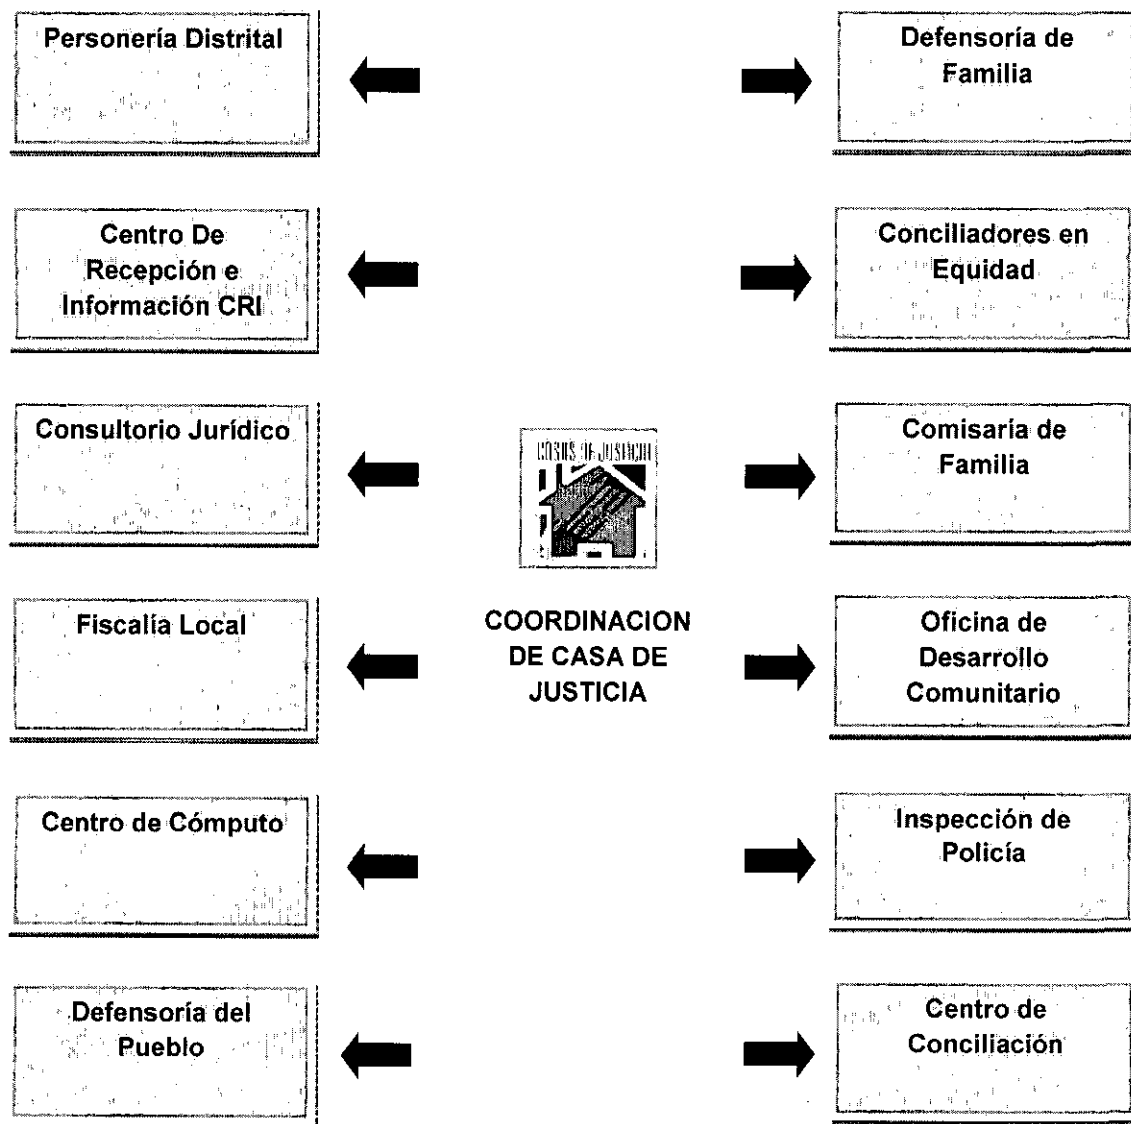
Personería Distrital

Defensoría de Familia

Centro De Recepción e Información CRI

Conciliadores en Equidad

Consultorio Jurídico

CASAS DE JUSTICIA

Comisaria de Familia

Fiscalía Local

COORDINACION DE CASA DE JUSTICIA

Oficina de Desarrollo Comunitario

Centro de Cómputo

Inspección de Policía

Defensoría del Pueblo

Centro de Conciliación